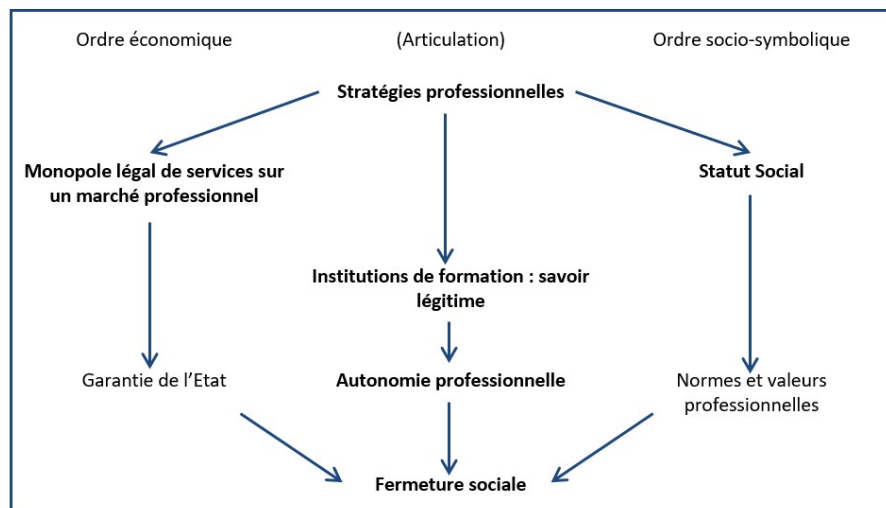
Ordre économique

(Articulation)

Ordre socio-symbolique

Stratégies professionnelles

Monopole légal de services sur un marché professionnel

Statut Social

Institutions de formation : savoir légitime

Garantie de l'Etat

Autonomie professionnelle

Normes et valeurs professionnelles

Fermeture sociale